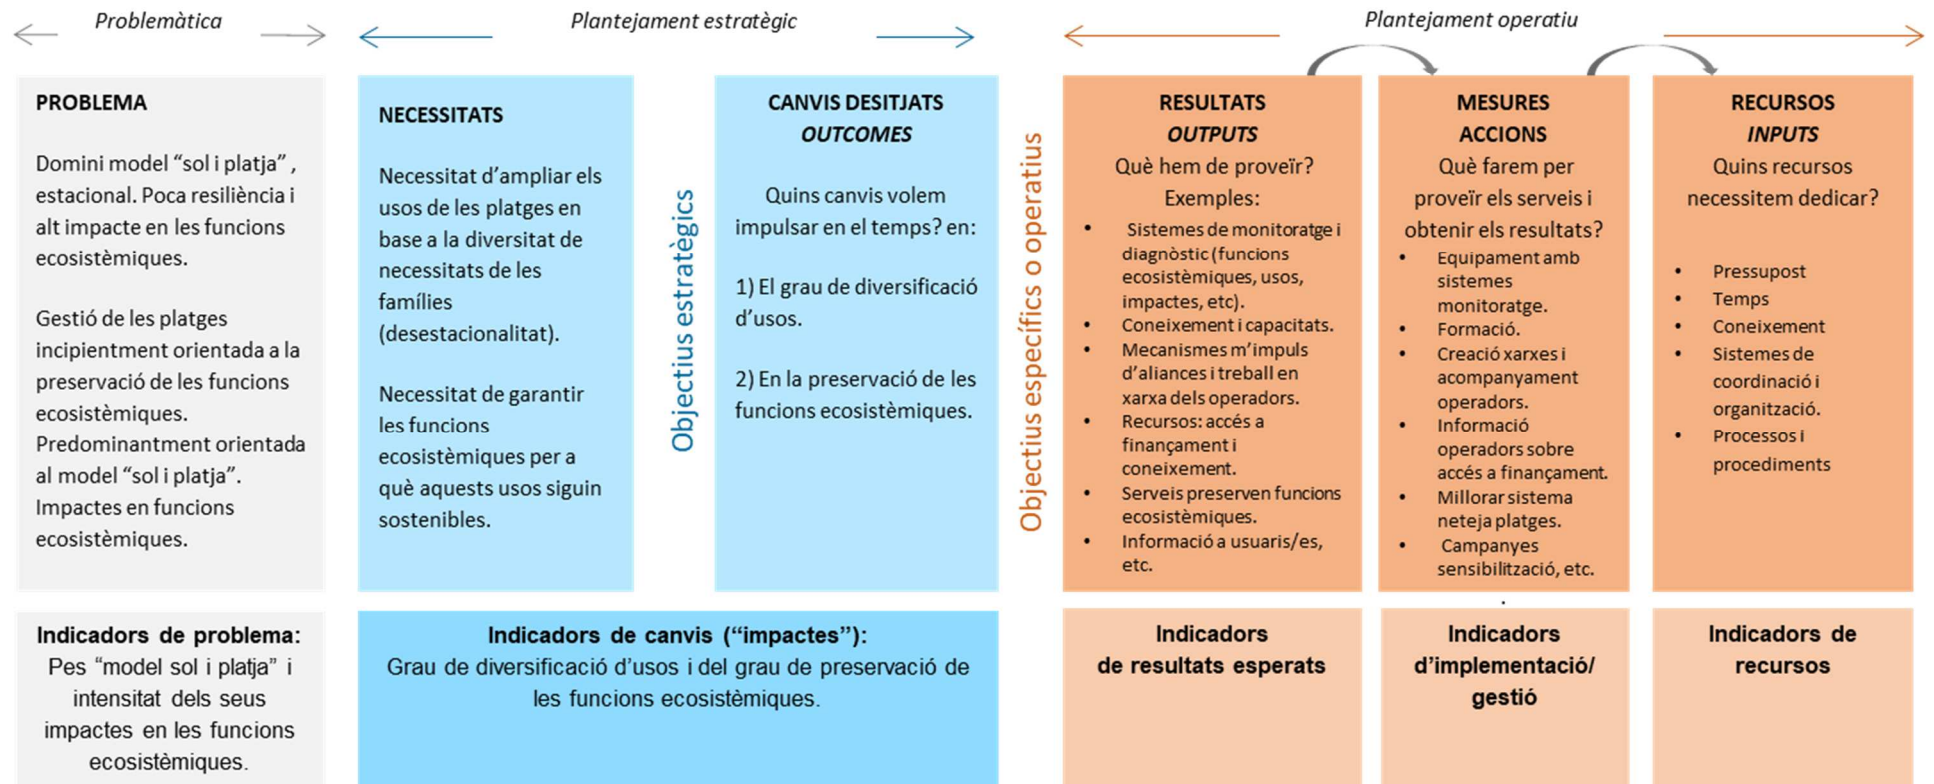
Problemàtica

Plantejament estratègic

Plantejament operatiu

PROBLEMA

Domini model “sol i platja” , estacional. Poca resiliència i alt impacte en les funcions ecosistèmiques.

Gestió de les platges incipientment orientada a la preservació de les funcions ecosistèmiques. Predominantment orientada al model “sol i platja”. Impactes en funcions ecosistèmiques.

NECESSITATS

Necessitat d’ampliar els usos de les platges en base a la diversitat de necessitats de les famílies (desestacionalitat).

Necessitat de garantir les funcions ecosistèmiques per a què aquests usos siguin sostenibles.

Objectius estratègics

CANVIS DESITJATS
OUTCOMES

Quins canvis volem impulsar en el temps? en:

1) El grau de diversificació d’usos.

2) En la preservació de les funcions ecosistèmiques.

Objectius específics o operatius

RESULTATS
OUTPUTS
Què hem de proveïr? Exemples:

- Sistemes de monitoratge i diagnòstic (funcions ecosistèmiques, usos, impactes, etc).
- Coneixement i capacitats.
- Mecanismes m’impuls d’aliances i treball en xarxa dels operadors.
- Recursos: accés a finançament i coneixement.
- Serveis preserven funcions ecosistèmiques.
- Informació a usuaris/es, etc.

MESURES
ACCIONS
Què farem per proveïr els serveis i obtenir els resultats?

- Equipament amb sistemes monitoratge.
- Formació.
- Creació xarxes i acompanyament operadors.
- Informació operadors sobre accés a finançament.
- Millorar sistema neteja platges.
- Campanyes sensibilització, etc.

RECURSOS
INPUTS
Quins recursos necessitem dedicar?

- Pressupost
- Temps
- Coneixement
- Sistemes de coordinació i organització.
- Processos i procediments

Indicadors de problema:
Pes “model sol i platja” i intensitat dels seus impactes en les funcions ecosistèmiques.

Indicadors de canvis (“impactes”):
Grau de diversificació d’usos i del grau de preservació de les funcions ecosistèmiques.

Indicadors de resultats esperats

Indicadors d’implementació/ gestió

Indicadors de recursos